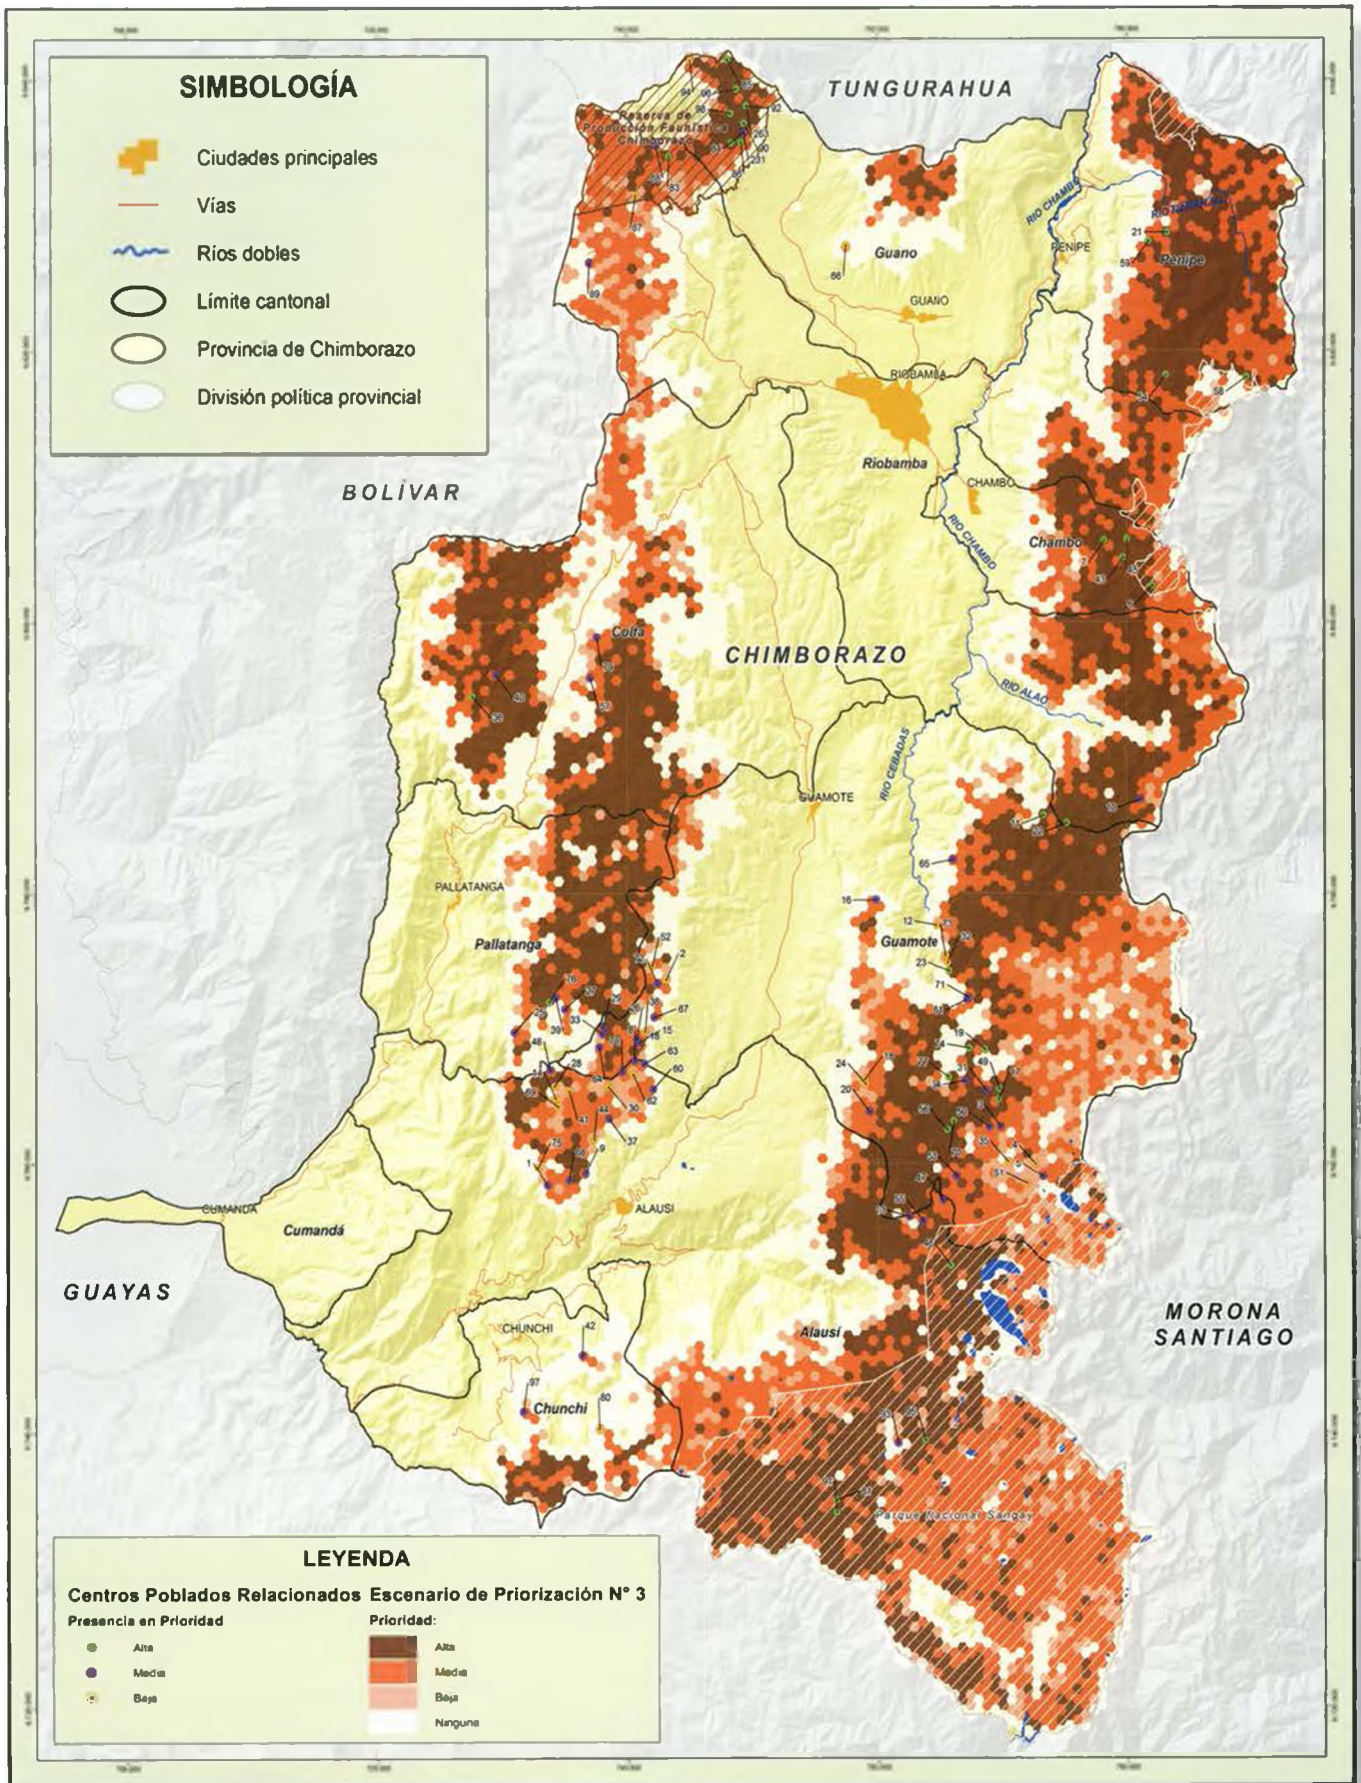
SIMBOLOGÍA

Ciudades principales

Vías

Ríos dobles

Límite cantonal

Provincia de Chimborazo

División política provincial

TUNGURAHUA

Reserva de Producción Faunística Chimborazo

RIO CHAMBO

RIO NOMBRE

PENIPE

Penipe

Guano

GUANO

RIOBAMBA

Riobamba

BOLÍVAR

CHAMBO

Chambo

RIO CHAMBO

Colta

CHIMBORAZO

RIO ALAO

RIO CEBADAS

GUAMOTE

PALLATANGA

Pallatanga

Guamote

CUMANDA

Cumandá

ALAUSI

GUAYAS

MORONA SANTIAGO

CHUNCHI

Chunchi

Alausí

Parque Nacional Sangay

LEYENDA

Centros Poblados Relacionados

Presencia en Prioridad

Alta

Media

Baja

Escenario de Priorización N° 3

Prioridad:

Alta

Media

Baja

Ninguna